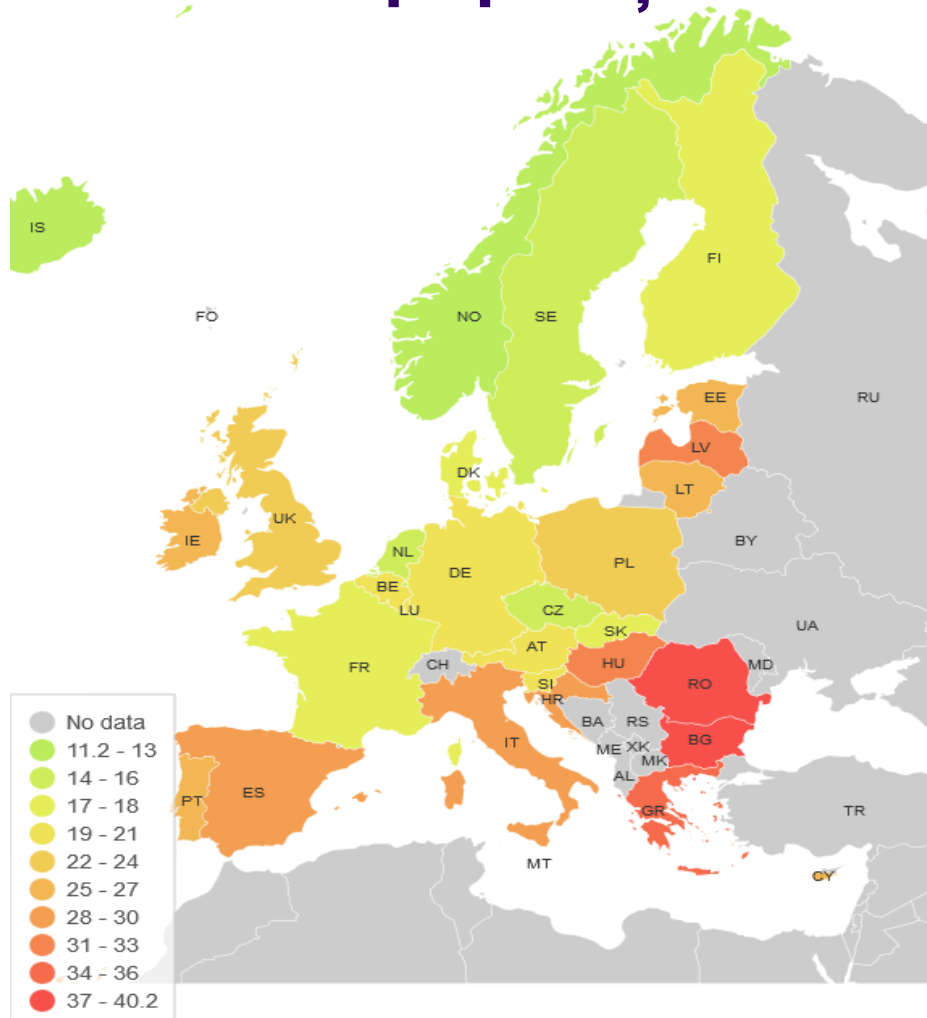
IS
FO
NO
SE
FI
RU
EE
LV
LT
DK
UK
IE
NL
BE
LU
DE
PL
BY
UA
CZ
SK
AT
FR
CH
HU
MD
RO
SI
HR
BA
RS
IT
ME
XK
BG
MK
AL
ES
PT
GR
TR
MT
CY

No data
11.2 - 13
14 - 16
17 - 18
19 - 21
22 - 24
25 - 27
28 - 30
31 - 33
34 - 36
37 - 40.2